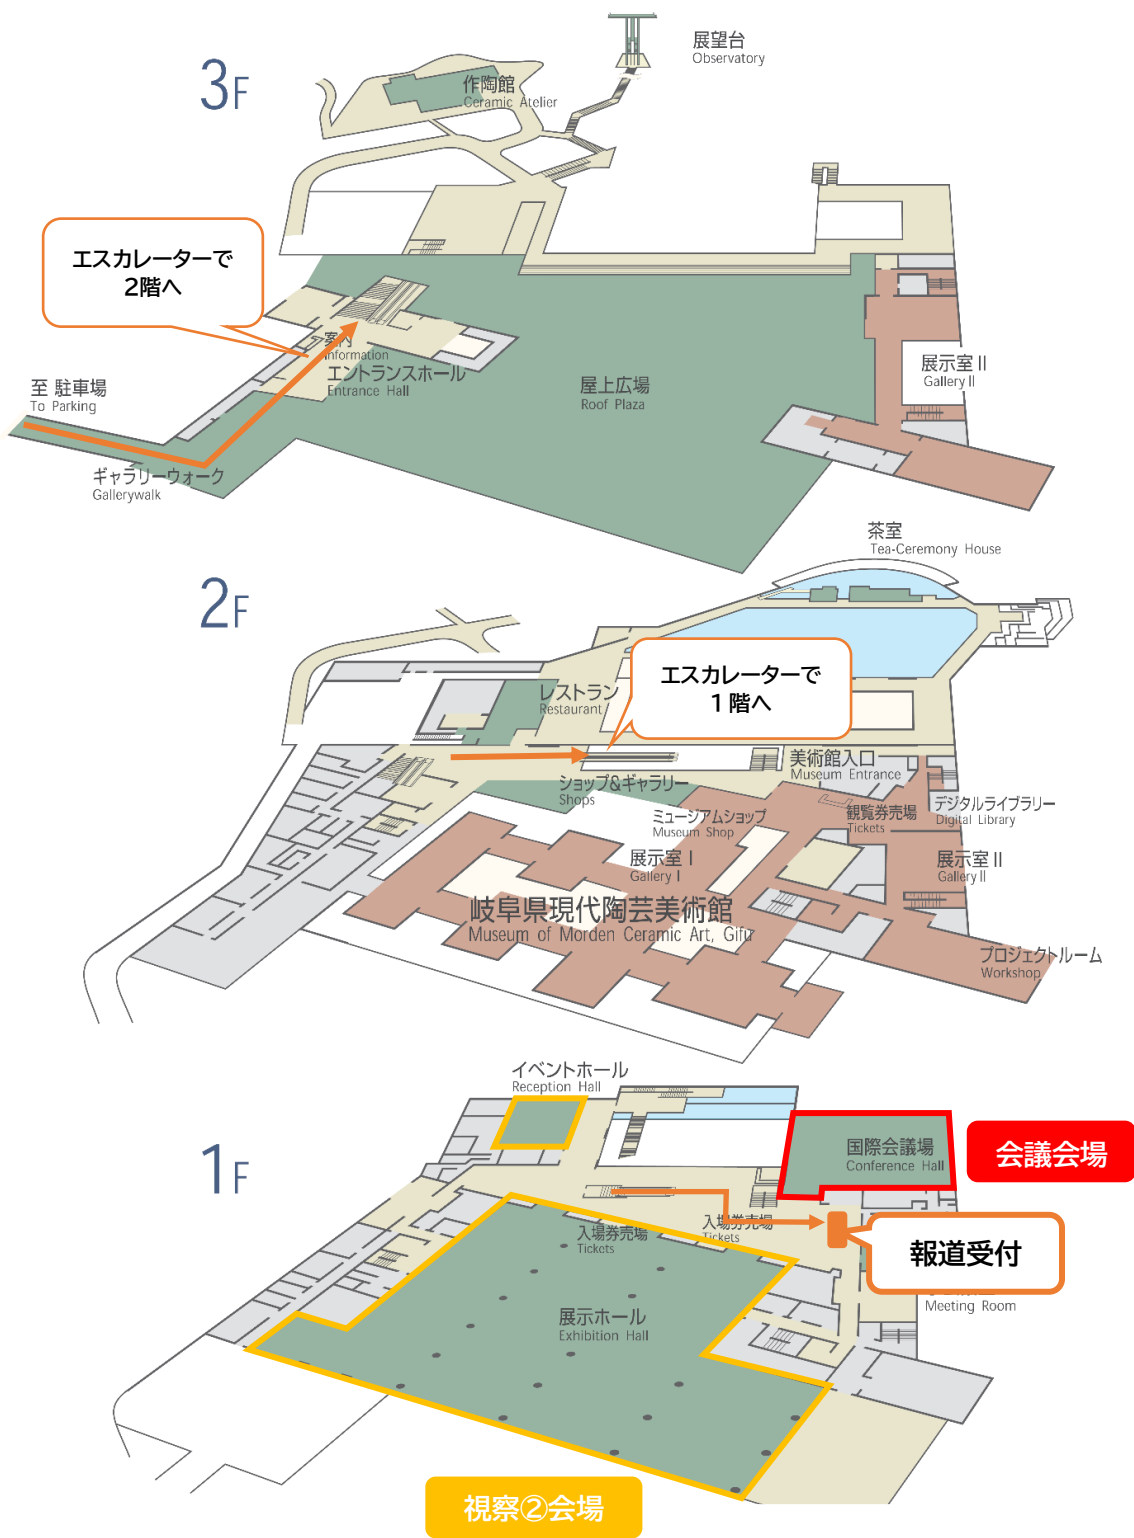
3F

展望台
Observatory

作陶館
Ceramic Atelier

エスカレーターで
2階へ

案内
Information

エントランスホール
Entrance Hall

至 駐車場
To Parking

屋上広場
Roof Plaza

展示室Ⅱ
Gallery Ⅱ

ギャラリーウォーク
Gallerywalk

茶室
Tea-Ceremony House

2F

レストラン
Restaurant

エスカレーターで
1階へ

美術館入口
Museum Entrance

ショップ&ギャラリー
Shops

ミュージアムショップ
Museum Shop

観覧券売場
Tickets

デジタルライブラリー
Digital Library

展示室Ⅰ
Gallery Ⅰ

展示室Ⅱ
Gallery Ⅱ

岐阜県現代陶芸美術館
Museum of Morden Ceramic Art, Gifu

プロジェクトルーム
Workshop

1F

イベントホール
Reception Hall

国際会議場
Conference Hall

会議会場

入場券売場
Tickets

入場券売場
Tickets

報道受付

Meeting Room

展示ホール
Exhibition Hall

視察②会場